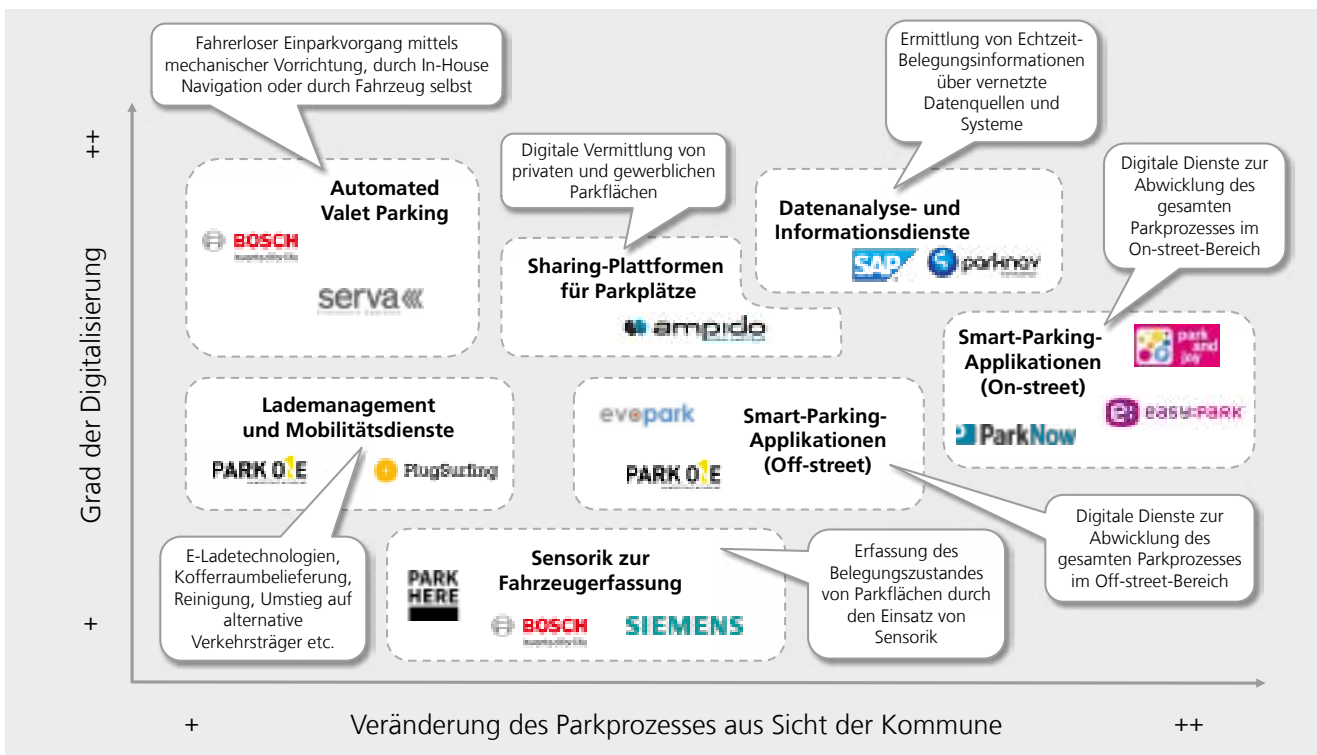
Fahrerloser Einparkvorgang mittels mechanischer Vorrichtung, durch In-House Navigation oder durch Fahrzeug selbst

Ermittlung von Echtzeit-Belegungsinformationen über vernetzte Datenquellen und Systeme

Digitale Vermittlung von privaten und gewerblichen Parkflächen

Digitale Dienste zur Abwicklung des gesamten Parkprozesses im On-street-Bereich

Grad der Digitalisierung

++

Automated Valet Parking

BOSCH

serva

Sharing-Plattformen für Parkplätze

ampido

Datenanalyse- und Informationsdienste

SAP

parknav

Smart-Parking-Applikationen (On-street)

park and joy

easyPARK

ParkNow

Lademanagement und Mobilitätsdienste

PARK ONE

PlugSurfing

evopark

Smart-Parking-Applikationen (Off-street)

PARK ONE

Digitale Dienste zur Abwicklung des gesamten Parkprozesses im Off-street-Bereich

E-Ladetechnologien, Kofferraumbelieferung, Reinigung, Umstieg auf alternative Verkehrsträger etc.

Sensorik zur Fahrzeugerfassung

PARK HERE

BOSCH

SIEMENS

Erfassung des Belegungszustandes von Parkflächen durch den Einsatz von Sensorik

+

+

Veränderung des Parkprozesses aus Sicht der Kommune

++